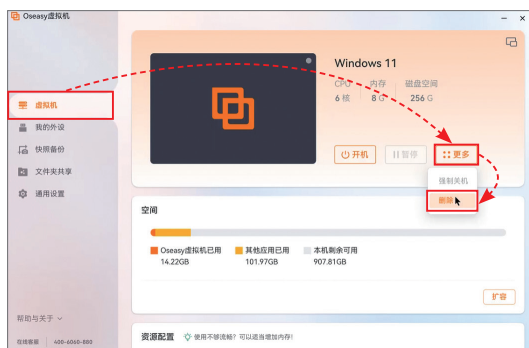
Oseasy虚拟机

虚拟机
我的外设
快照备份
文件夹共享
通用设置

帮助与关于
在线客服 400-6060-880

Windows 11
CPU 6 核
内存 8 G
磁盘空间 256 G

开机
暂停
更多
强制关机
删除

空间
Oseasy虚拟机已用 14.22GB
其他应用已用 101.97GB
本机剩余可用 907.81GB
扩容

资源配置 使用不够流畅？可以适当增加内存！